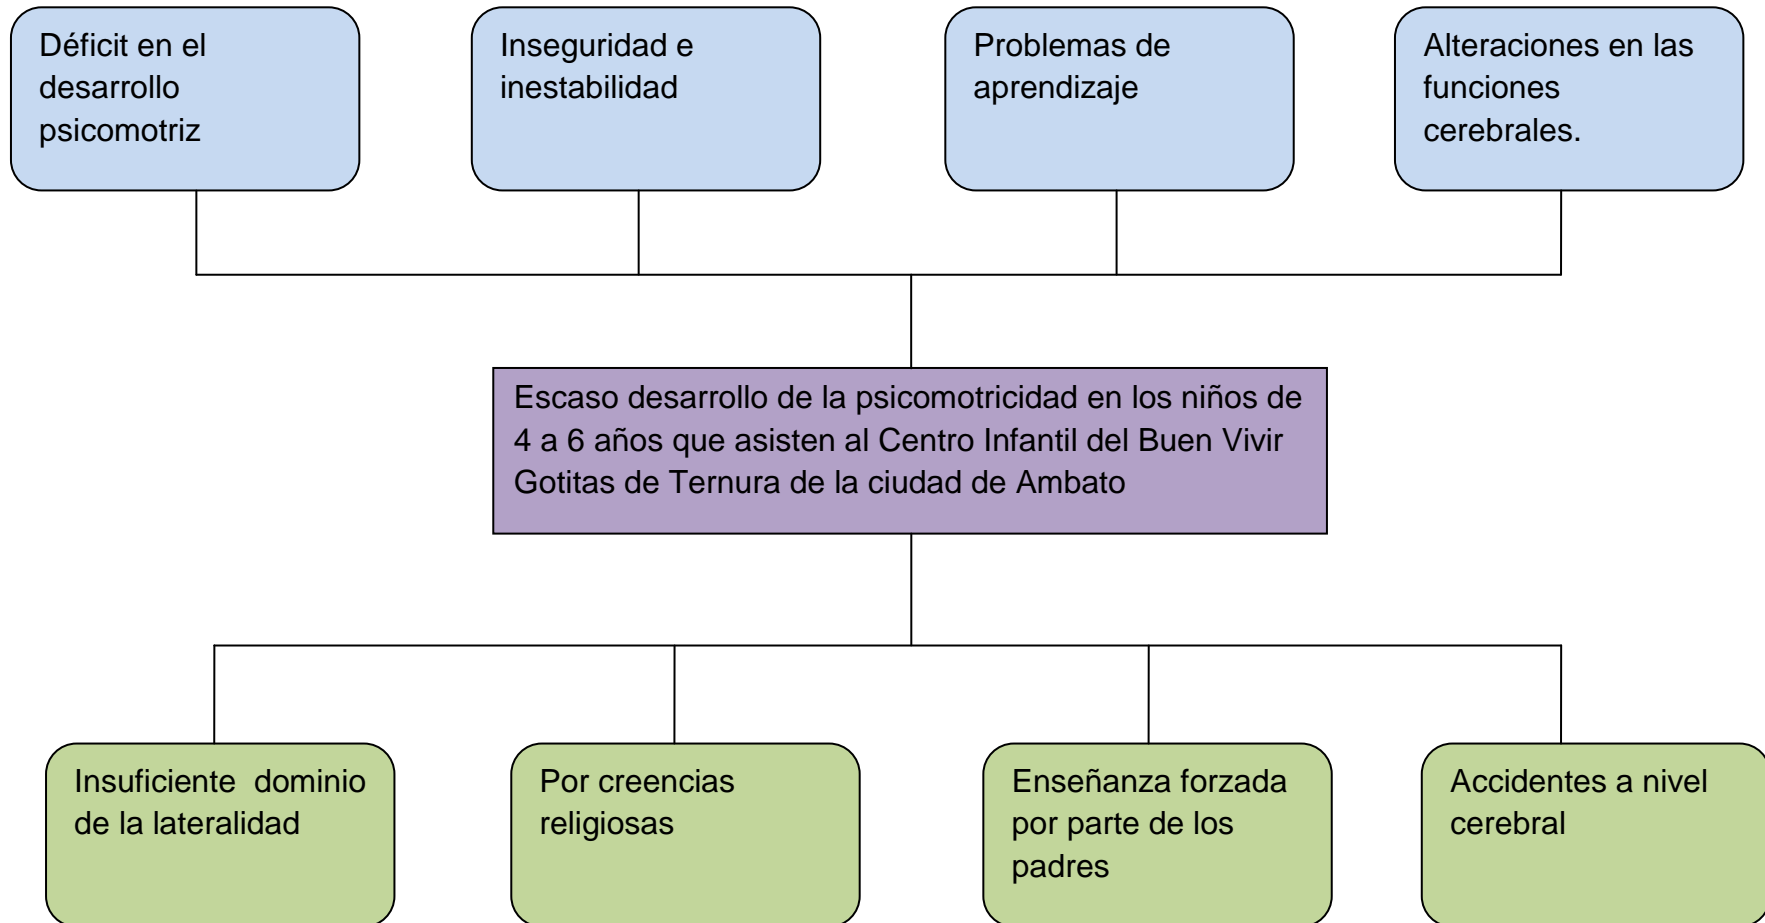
Déficit en el desarrollo psicomotriz

Inseguridad e inestabilidad

Problemas de aprendizaje

Alteraciones en las funciones cerebrales.

Escaso desarrollo de la psicomotricidad en los niños de 4 a 6 años que asisten al Centro Infantil del Buen Vivir Gotitas de Ternura de la ciudad de Ambato

Insuficiente dominio de la lateralidad

Por creencias religiosas

Enseñanza forzada por parte de los padres

Accidentes a nivel cerebral